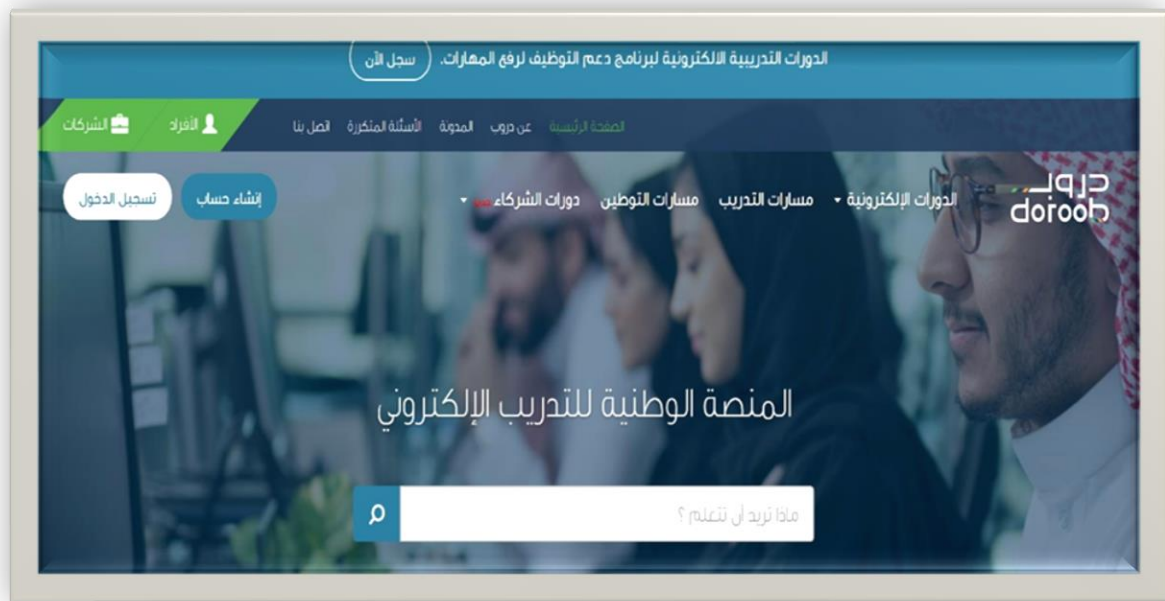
الدورات التدريبية الالكترونية لبرنامج دعم التوظيف لرفع المهارات.
سجل الآن

الصفحة الرئيسية عن دروب المدونة الأسئلة المتكررة اتصل بنا
الأفراد الشركات

دروب
doroob
الدورات الإلكترونية مسارات التدريب مسارات التوطين دورات الشركاء
إنشاء حساب تسجيل الدخول

المنصة الوطنية للتدريب الإلكتروني

ماذا تريد أن تتعلم ؟